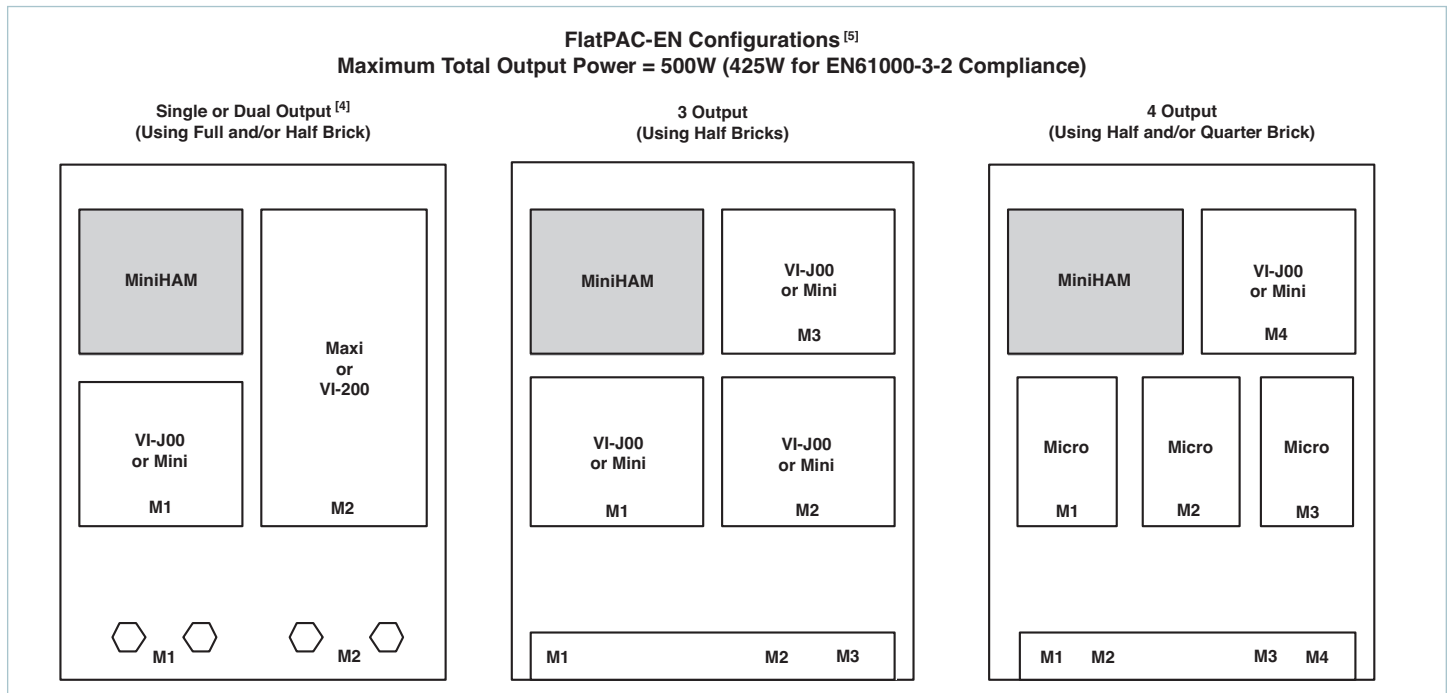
FlatPAC-EN Configurations $^{[5]}$
Maximum Total Output Power = 500W (425W for EN61000-3-2 Compliance)

Single or Dual Output $^{[4]}$
(Using Full and/or Half Brick)

MiniHAM

Maxi
or
VI-200

VI-J00
or Mini

M1

M2

M1

M2

3 Output
(Using Half Bricks)

MiniHAM

VI-J00
or Mini

M3

VI-J00
or Mini

M1

VI-J00
or Mini

M2

M1

M2

M3

4 Output
(Using Half and/or Quarter Brick)

MiniHAM

VI-J00
or Mini

M4

Micro

M1

Micro

M2

Micro

M3

M1

M2

M3

M4